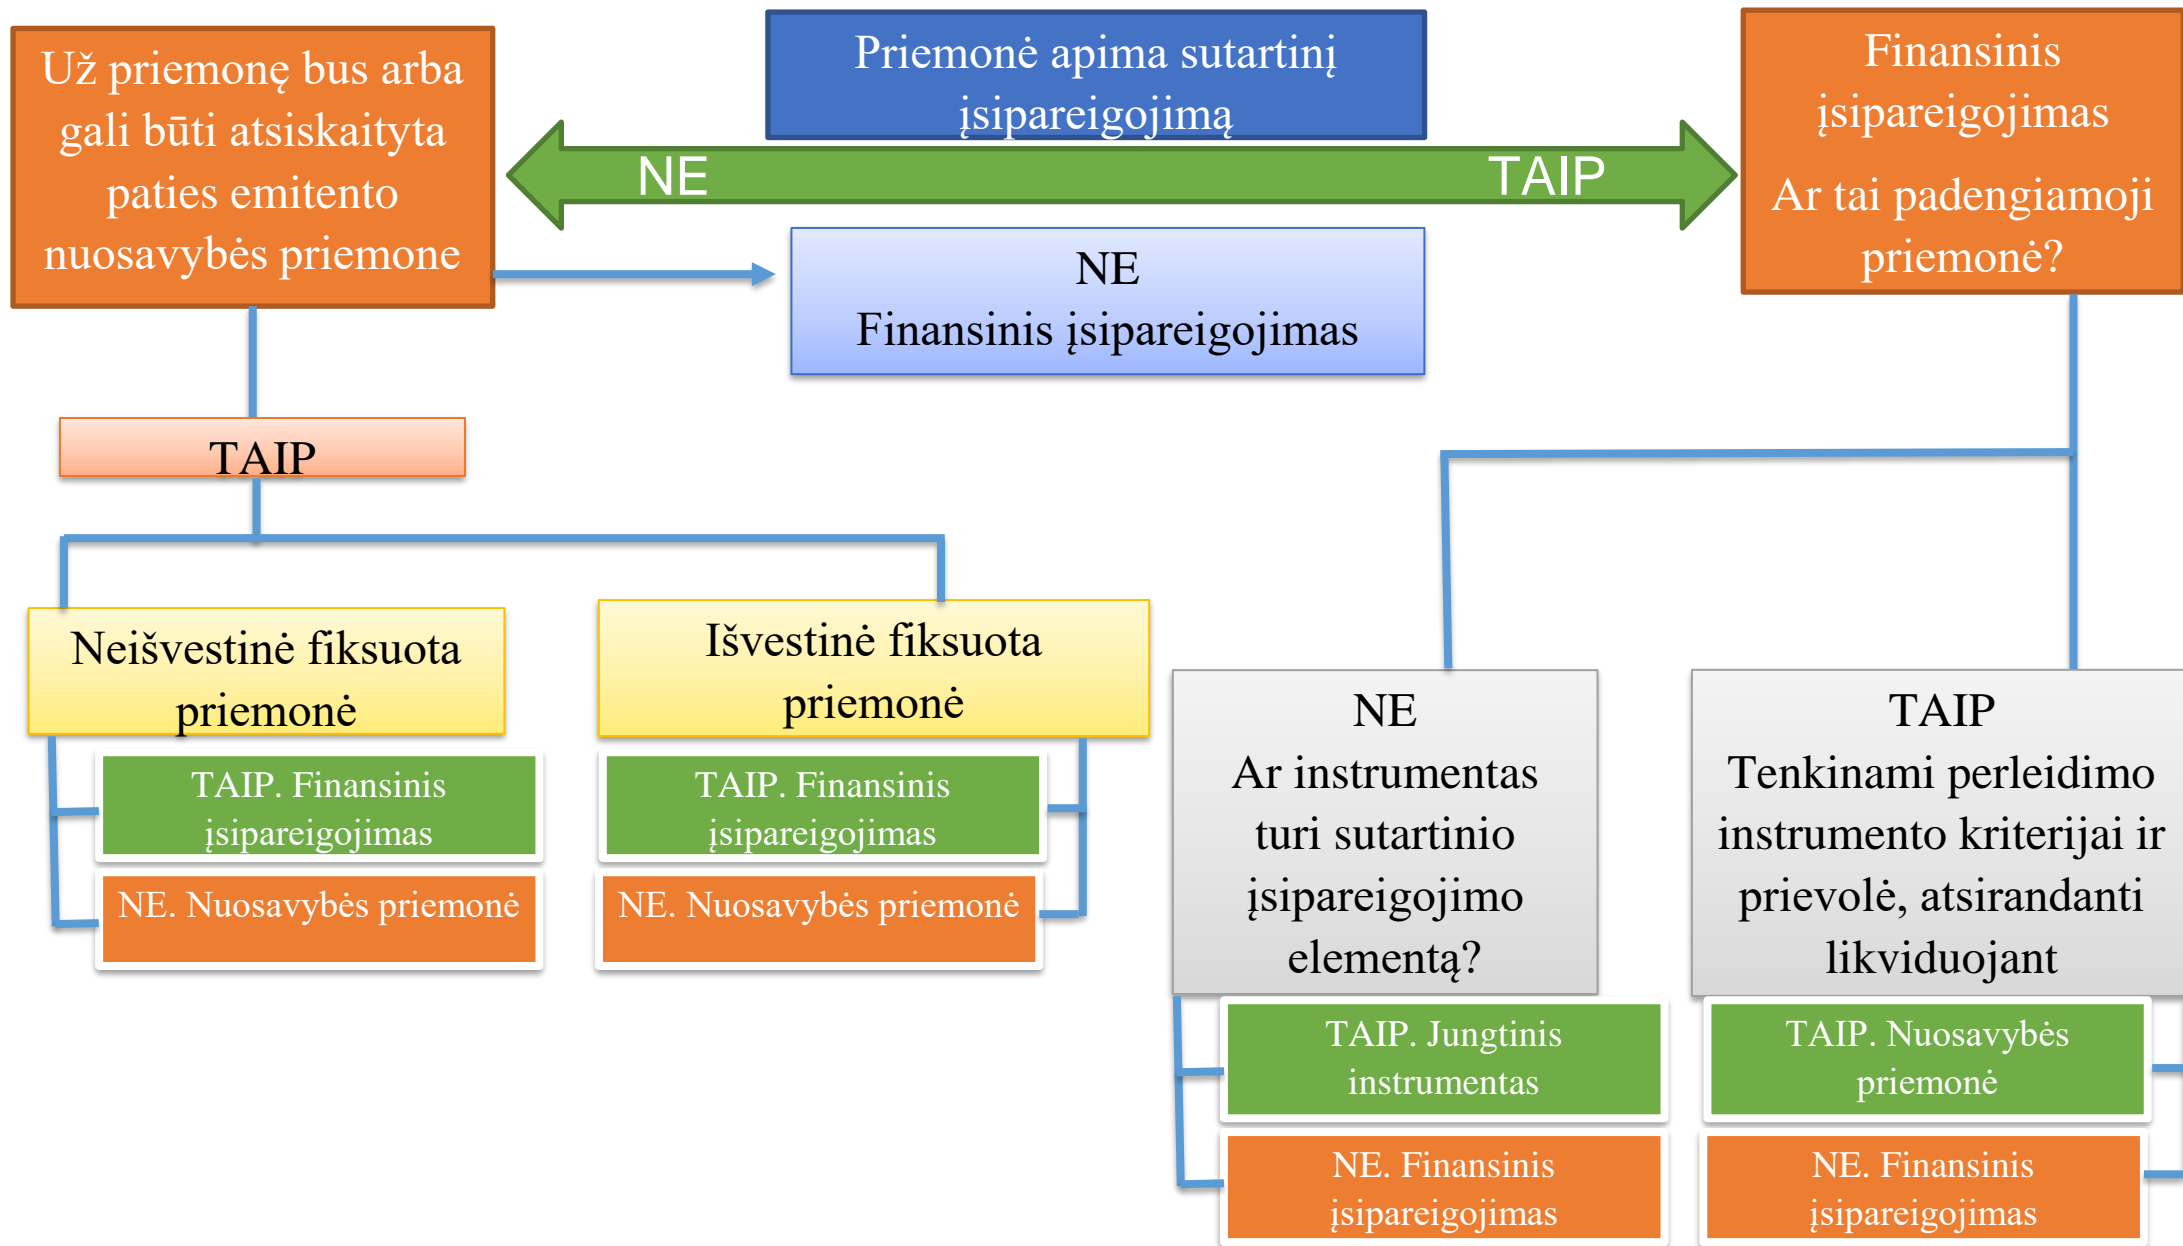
Už priemonę bus arba gali būti atsiskaityta paties emitento nuosavybės priemone

Priemonė apima sutartinį įsipareigojimą

NE

TAIP

Finansinis įsipareigojimas

Ar tai padengiamoji priemonė?

NE
Finansinis įsipareigojimas

TAIP

Neišvestinė fiksuota priemonė

TAIP. Finansinis įsipareigojimas

NE. Nuosavybės priemonė

Išvestinė fiksuota priemonė

TAIP. Finansinis įsipareigojimas

NE. Nuosavybės priemonė

NE
Ar instrumentas turi sutartinio įsipareigojimo elementą?

TAIP. Jungtinis instrumentas

NE. Finansinis įsipareigojimas

TAIP
Tenkinami perleidimo instrumento kriterijai ir prievolė, atsirandanti likviduojant

TAIP. Nuosavybės priemonė

NE. Finansinis įsipareigojimas